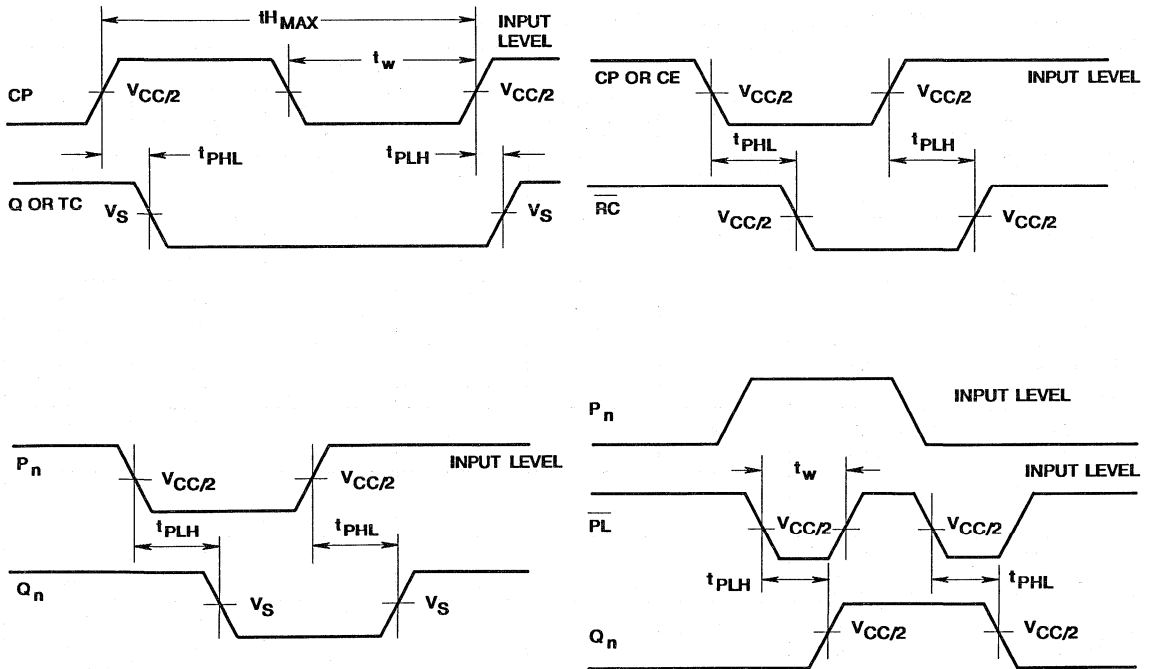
$tH_{MAX}$

INPUT LEVEL

$t_w$

CP

$V_{CC/2}$

$V_{CC/2}$

$t_{PHL}$

$t_{PLH}$

Q OR TC

$V_S$

$V_S$

CP OR CE

$V_{CC/2}$

$V_{CC/2}$

INPUT LEVEL

$t_{PHL}$

$t_{PLH}$

$\overline{RC}$

$V_{CC/2}$

$V_{CC/2}$

$P_n$

$V_{CC/2}$

$V_{CC/2}$

INPUT LEVEL

$t_{PLH}$

$t_{PHL}$

$Q_n$

$V_S$

$V_S$

$P_n$

INPUT LEVEL

$t_w$

INPUT LEVEL

$\overline{PL}$

$V_{CC/2}$

$V_{CC/2}$

$t_{PLH}$

$t_{PHL}$

$Q_n$

$V_{CC/2}$

$V_{CC/2}$